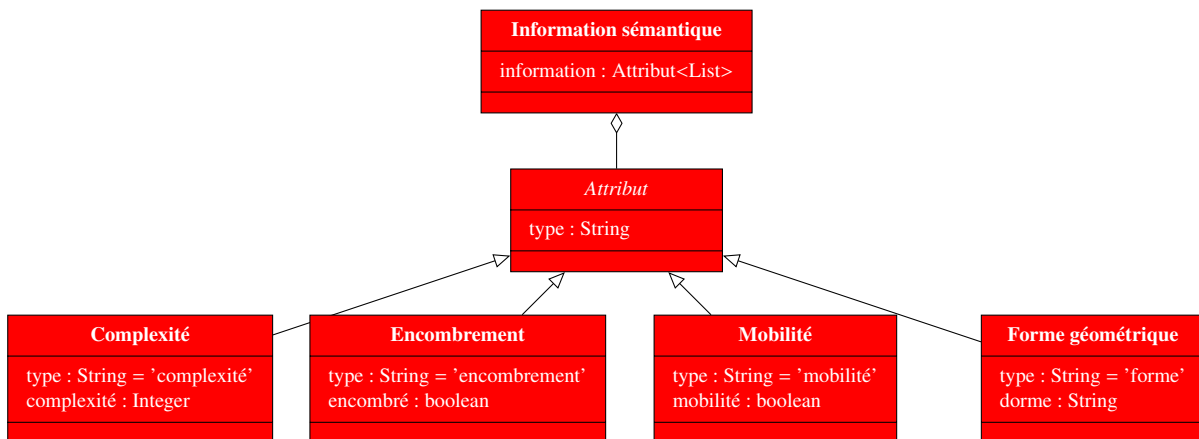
Information sémantique

information : Attribut<List>

Attribut

type : String

Complexité

type : String = 'complexité'
complexité : Integer

Encombrement

type : String = 'encombrement'
encombré : boolean

Mobilité

type : String = 'mobilité'
mobilité : boolean

Forme géométrique

type : String = 'forme'
dorme : String